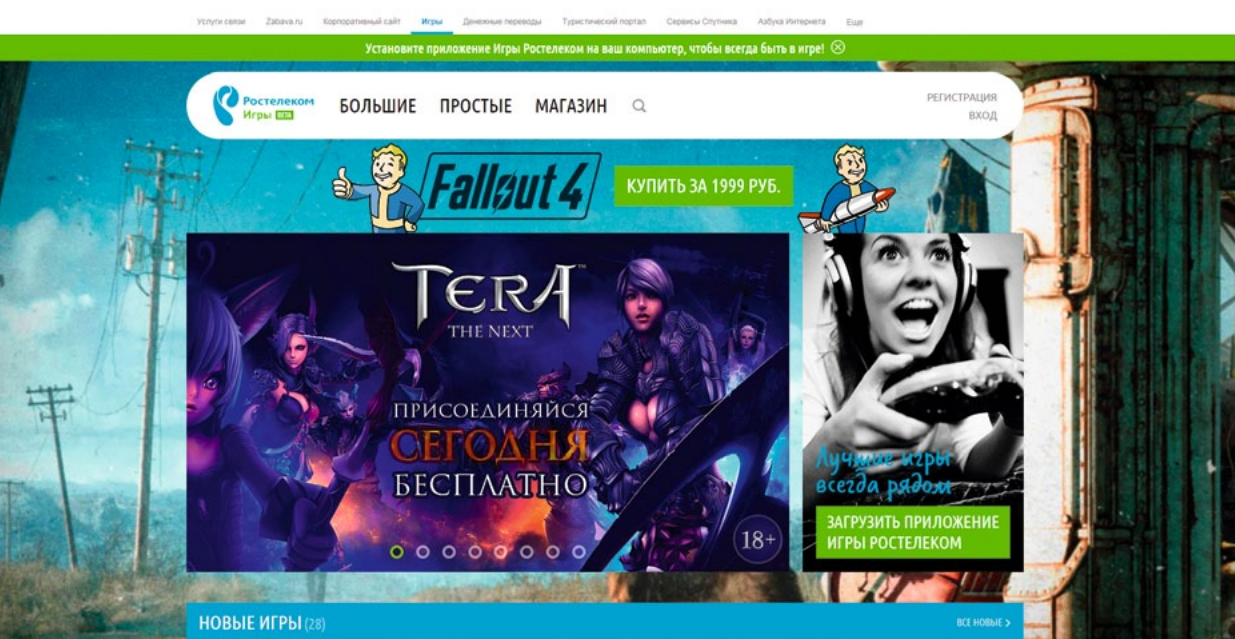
Услуги связи Zabava.ru Корпоративный сайт Игры Денежные переводы Туристический портал Сервисы Спутника Азбука Интернета Еще

Установите приложение Игры Ростелеком на ваш компьютер, чтобы всегда быть в игре!

Ростелеком Игры BETA

БОЛЬШИЕ ПРОСТЫЕ МАГАЗИН

РЕГИСТРАЦИЯ
ВХОД

Fallout 4

КУПИТЬ ЗА 1999 РУБ.

TERA
THE NEXT

ПРИСОЕДИНЯЙСЯ
СЕГОДНЯ
БЕСПЛАТНО

18+

Лучшие игры всегда рядом

ЗАГРУЗИТЬ ПРИЛОЖЕНИЕ ИГРЫ РОСТЕЛЕКОМ

НОВЫЕ ИГРЫ (28)

ВСЕ НОВЫЕ